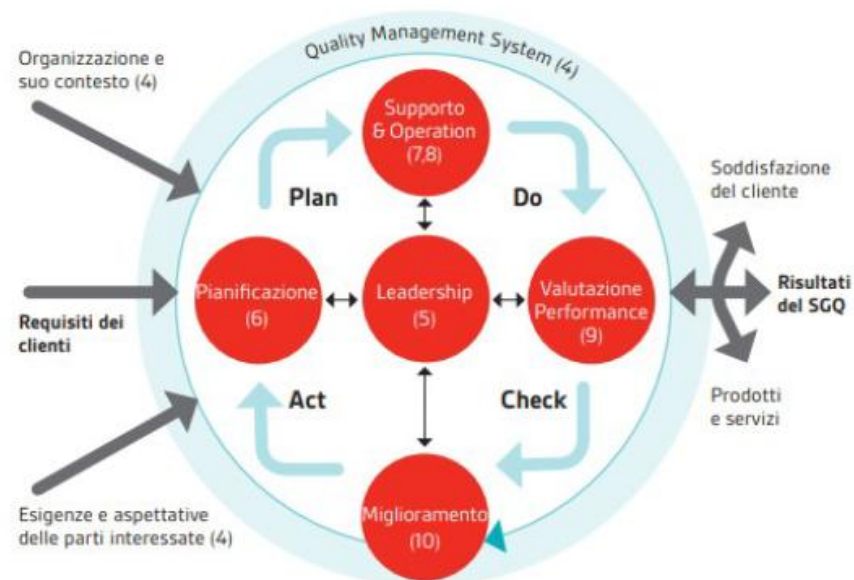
Quality Management System (4)

Organizzazione e suo contesto (4)

Requisiti dei clienti

Esigenze e aspettative delle parti interessate (4)

Supporto & Operation (7,8)

Plan

Do

Pianificazione (6)

Leadership (5)

Valutazione Performance (9)

Act

Check

Miglioramento (10)

Soddisfazione del cliente

Risultati del SGQ

Prodotti e servizi